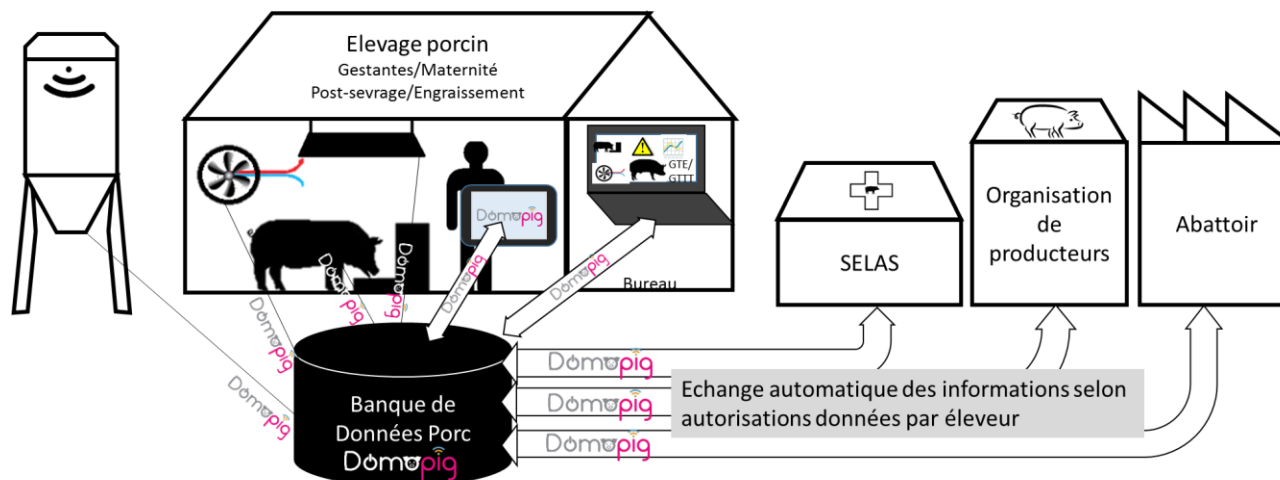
Elevage porcin
Gestantes/Maternité
Post-sevrage/Engraissement

GTE/GTTT

Bureau

Domopig

Domopig

Domopig

Domopig

Domopig

Domopig

SELAS

Organisation de producteurs

Abattoir

Banque de Données Porc
Domopig

Domopig

Domopig

Domopig

Echange automatique des informations selon autorisations données par éleveur